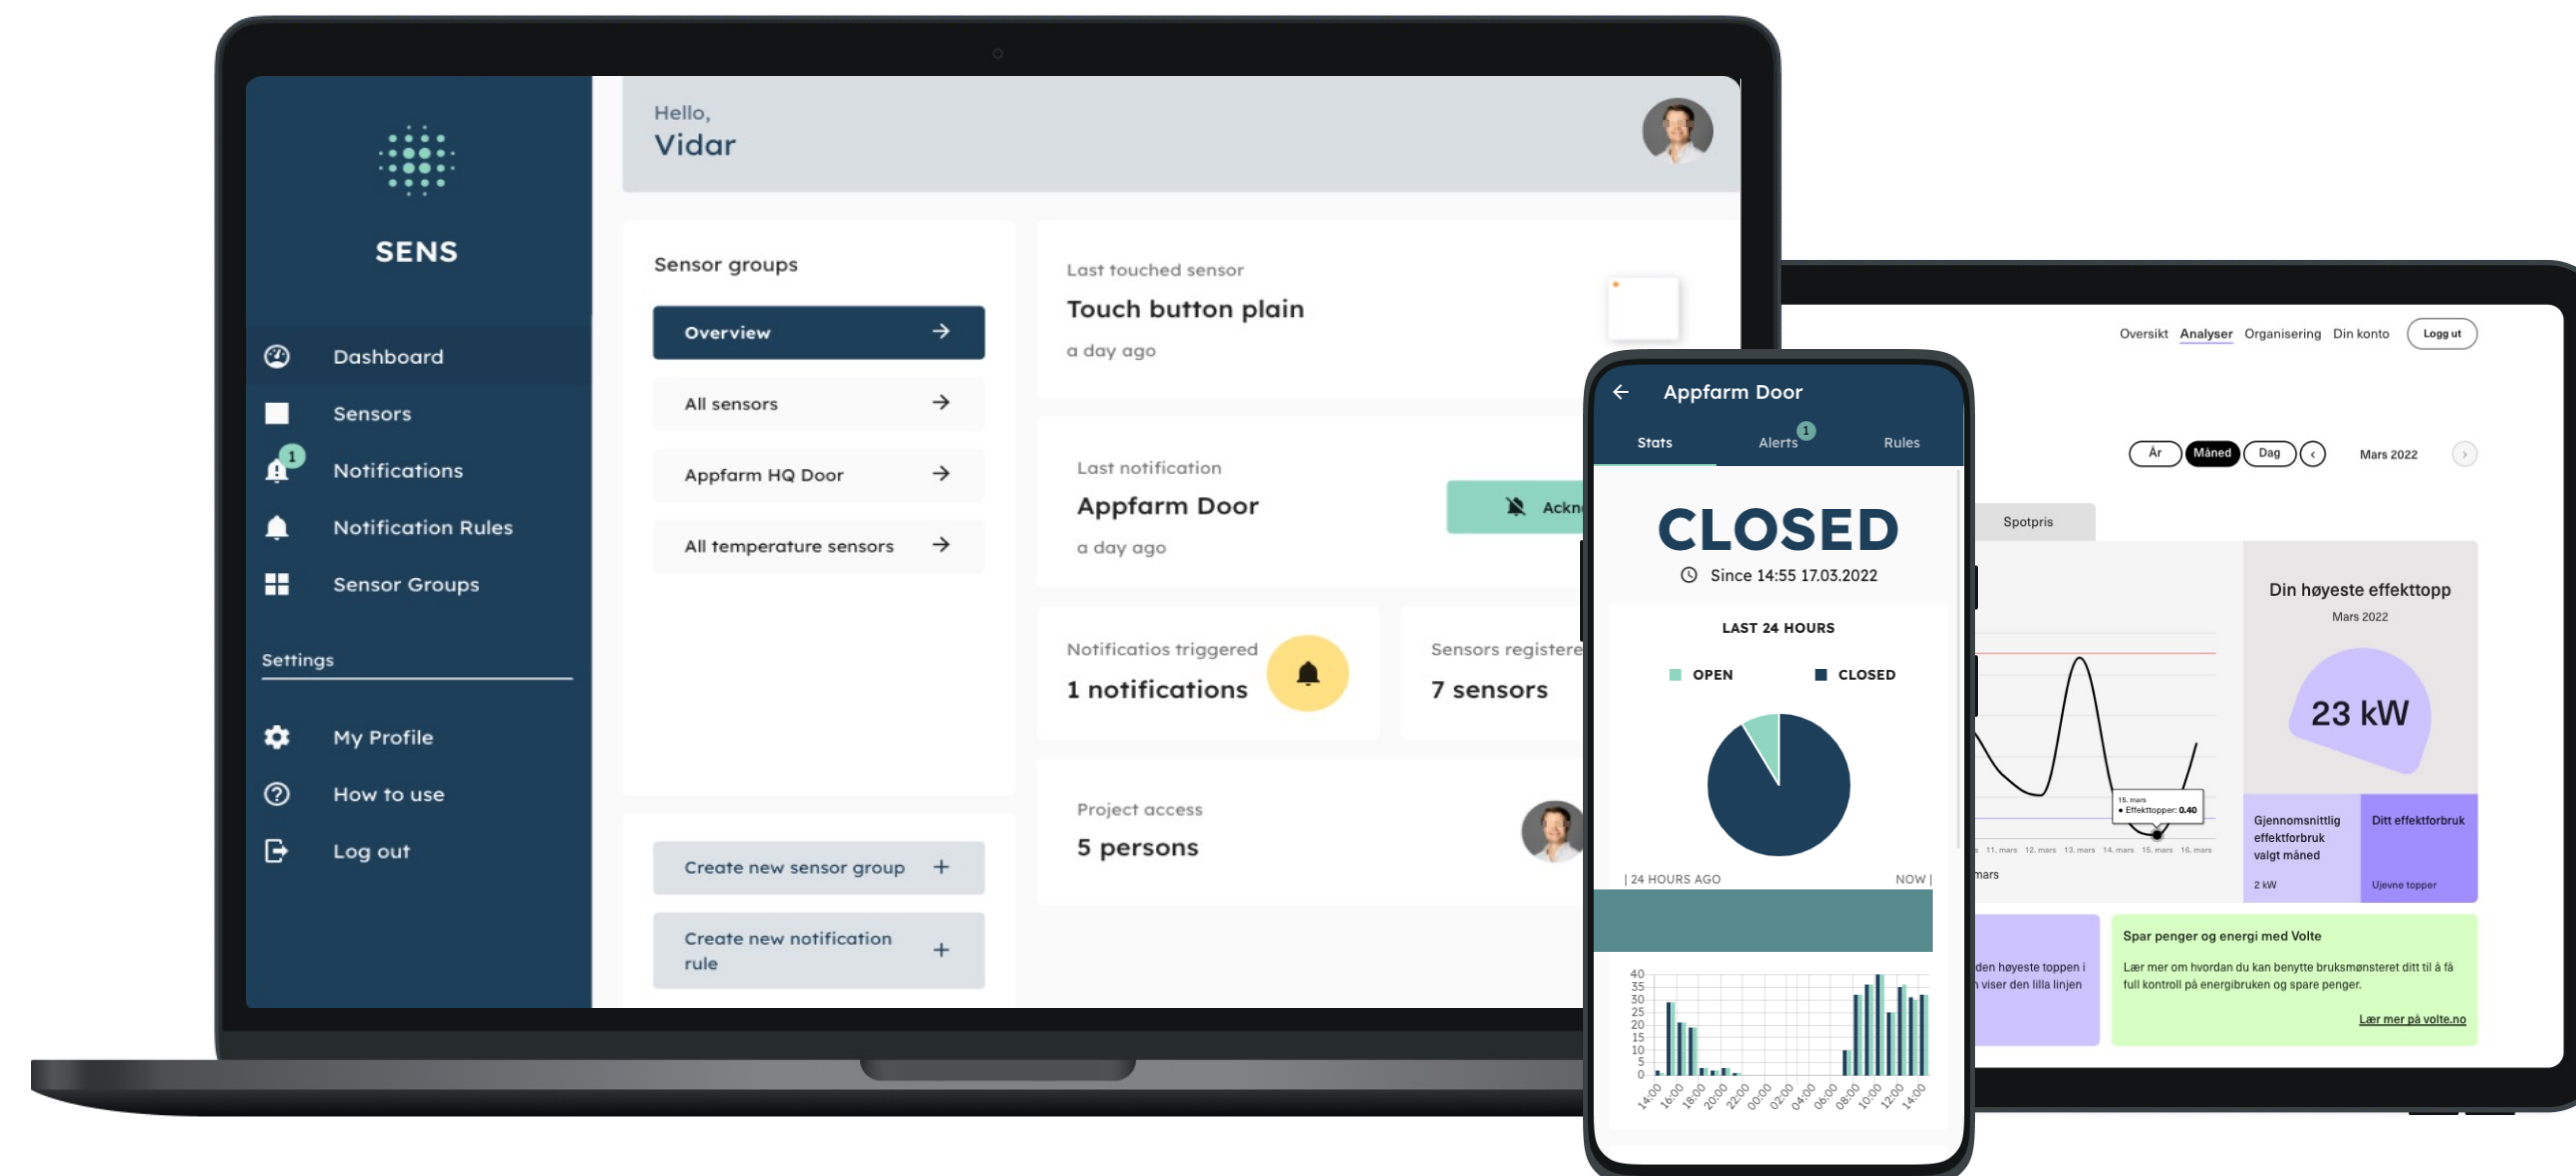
SENS

Dashboard
Sensors
1
Notifications
Notification Rules
Sensor Groups

Settings

My Profile
How to use
Log out

Hello,
Vidar

Sensor groups

Overview
All sensors
Appfarm HQ Door
All temperature sensors

Create new sensor group +
Create new notification rule +

Last touched sensor
Touch button plain
a day ago

Last notification
Appfarm Door
a day ago

Ackn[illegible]

Notificatios triggered
1 notifications

Sensors registere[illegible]
7 sensors

Project access
5 persons

Appfarm Door
Stats
Alerts 1
Rules

CLOSED
Since 14:55 17.03.2022

LAST 24 HOURS
OPEN
CLOSED

| 24 HOURS AGO
NOW |

40
35
30
25
20
15
10
5
0

14:00 16:00 18:00 20:00 22:00 00:00 02:00 04:00 06:00 08:00 10:00 12:00 14:00

Oversikt Analyser Organisering Din konto Logg ut

År Måned Dag
Mars 2022

Spotpris

15. mars
Effekttopper: 0.40

11. mars 12. mars 13. mars 14. mars 15. mars 16. mars
mars

Din høyeste effekttopp
Mars 2022
23 kW

Gjennomsnittlig effektforbruk valgt måned
2 kW

Ditt effektforbruk
Ujevne topper

den høyeste toppen i
viser den lilla linjen

Spar penger og energi med Volte
Lær mer om hvordan du kan benytte bruksmønsteret ditt til å få full kontroll på energibruken og spare penger.
Lær mer på volte.no